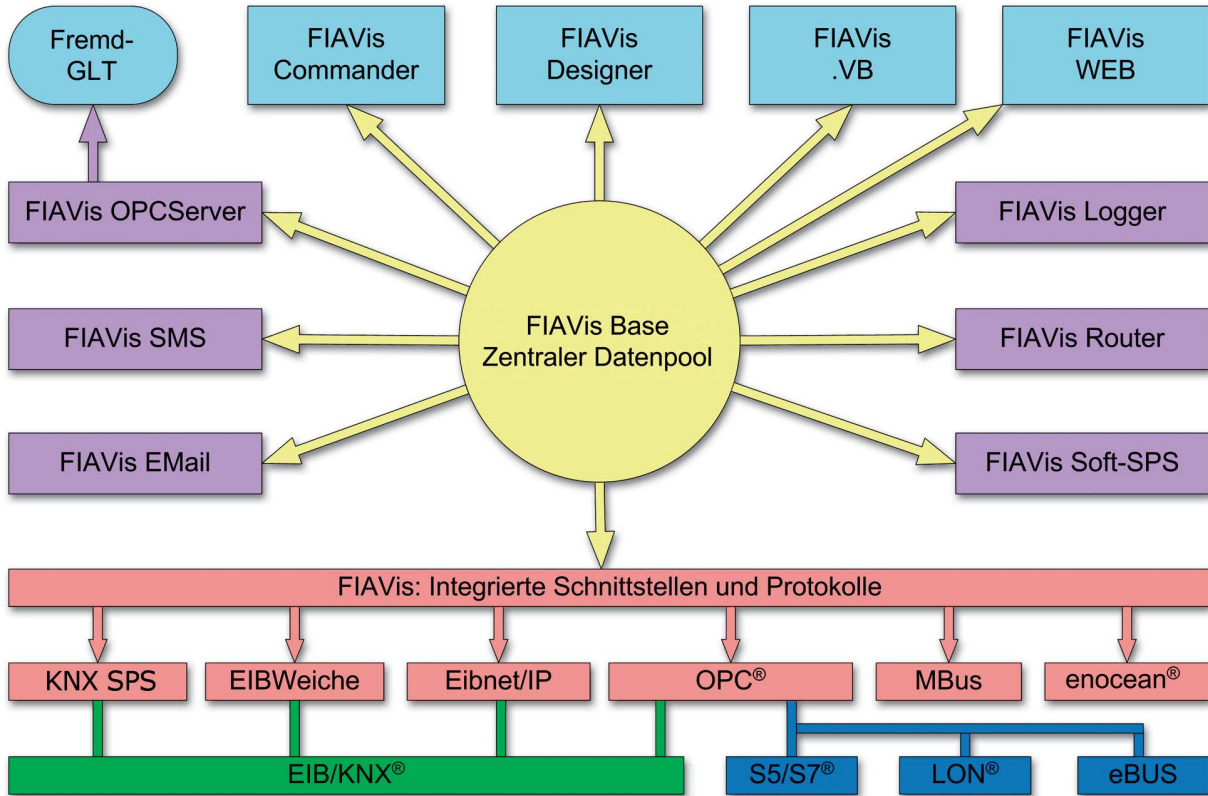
Fremd-GLT

FIAVis Commander

FIAVis Designer

FIAVis .VB

FIAVis WEB

FIAVis OPCServer

FIAVis Logger

FIAVis SMS

FIAVis Base Zentraler Datenpool

FIAVis Router

FIAVis EMail

FIAVis Soft-SPS

FIAVis: Integrierte Schnittstellen und Protokolle

KNX SPS

EIBWeiche

Eibnet/IP

OPC®

MBus

enocean®

EIB/KNX®

S5/S7®

LON®

eBUS